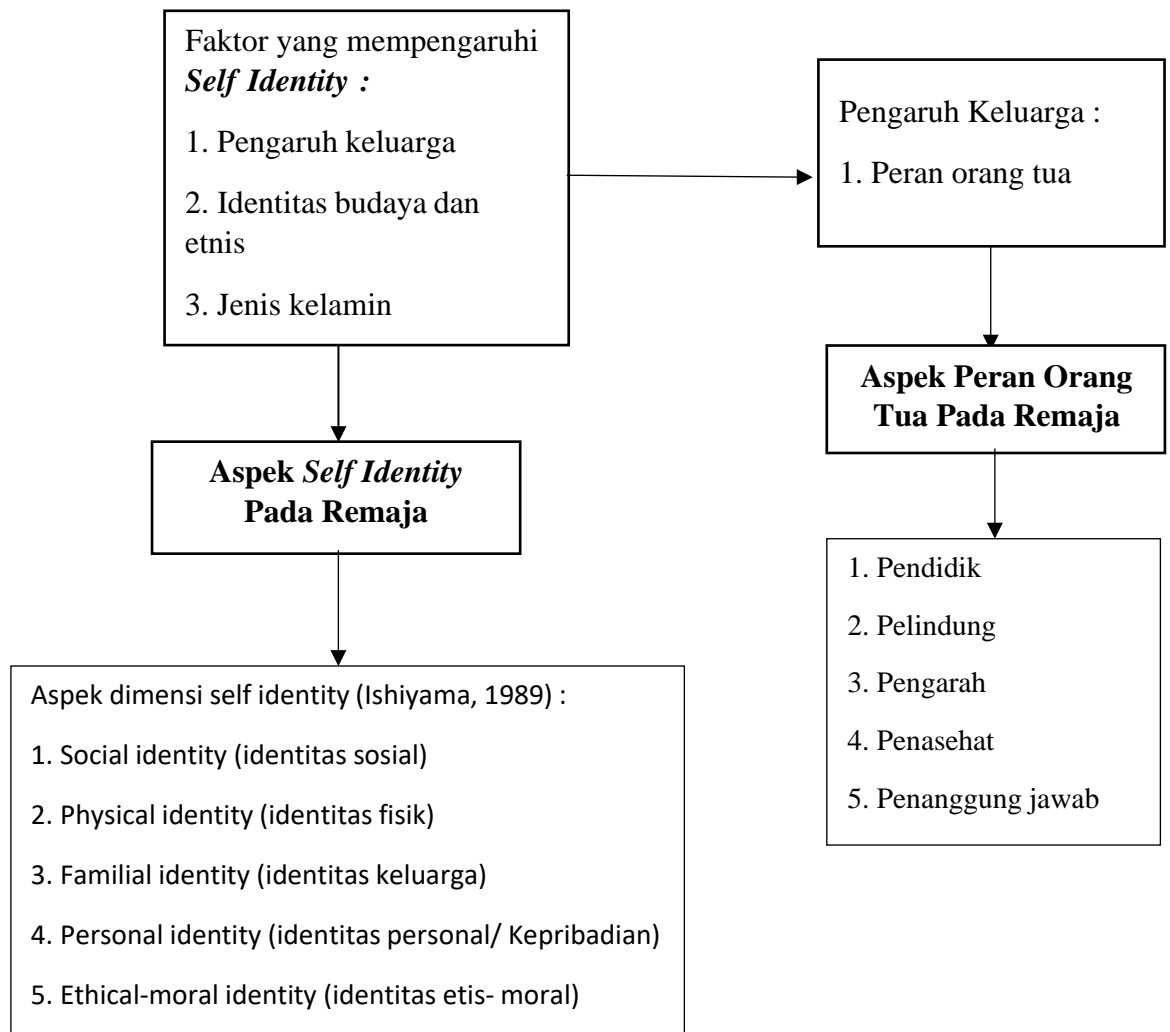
Faktor yang mempengaruhi ***Self Identity :***

1. Pengaruh keluarga

2. Identitas budaya dan etnis

3. Jenis kelamin

Pengaruh Keluarga :

1. Peran orang tua

**Aspek Peran Orang Tua Pada Remaja**

**Aspek *Self Identity* Pada Remaja**

1. Pendidik

2. Pelindung

3. Pengarah

4. Penasehat

5. Penanggung jawab

Aspek dimensi self identity (Ishiyama, 1989) :

1. Social identity (identitas sosial)

2. Physical identity (identitas fisik)

3. Familial identity (identitas keluarga)

4. Personal identity (identitas personal/ Kepribadian)

5. Ethical-moral identity (identitas etis- moral)